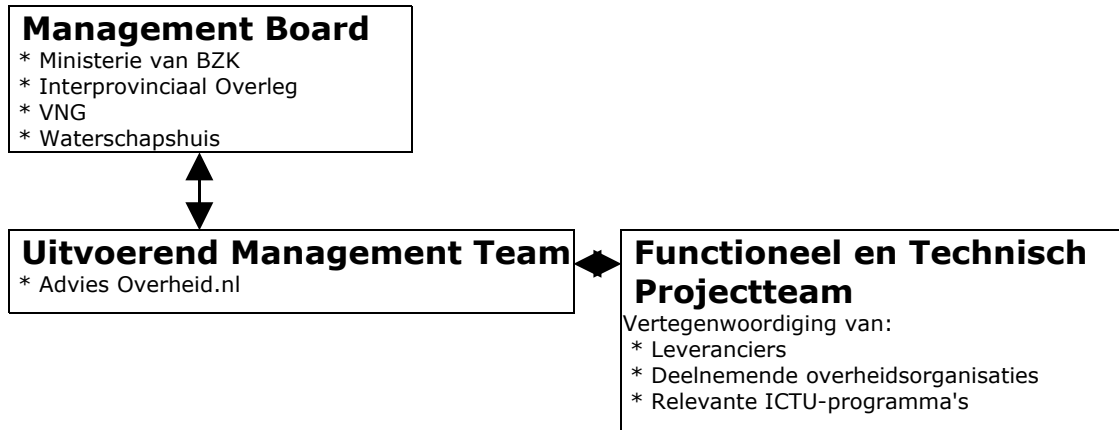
Management Board
* Ministerie van BZK
* Interprovinciaal Overleg
* VNG
* Waterschapshuis

Uitvoerend Management Team
* Advies Overheid.nl

Functioneel en Technisch Projectteam
Vertegenwoordiging van:
* Leveranciers
* Deelnemende overheidsorganisaties
* Relevante ICTU-programma's